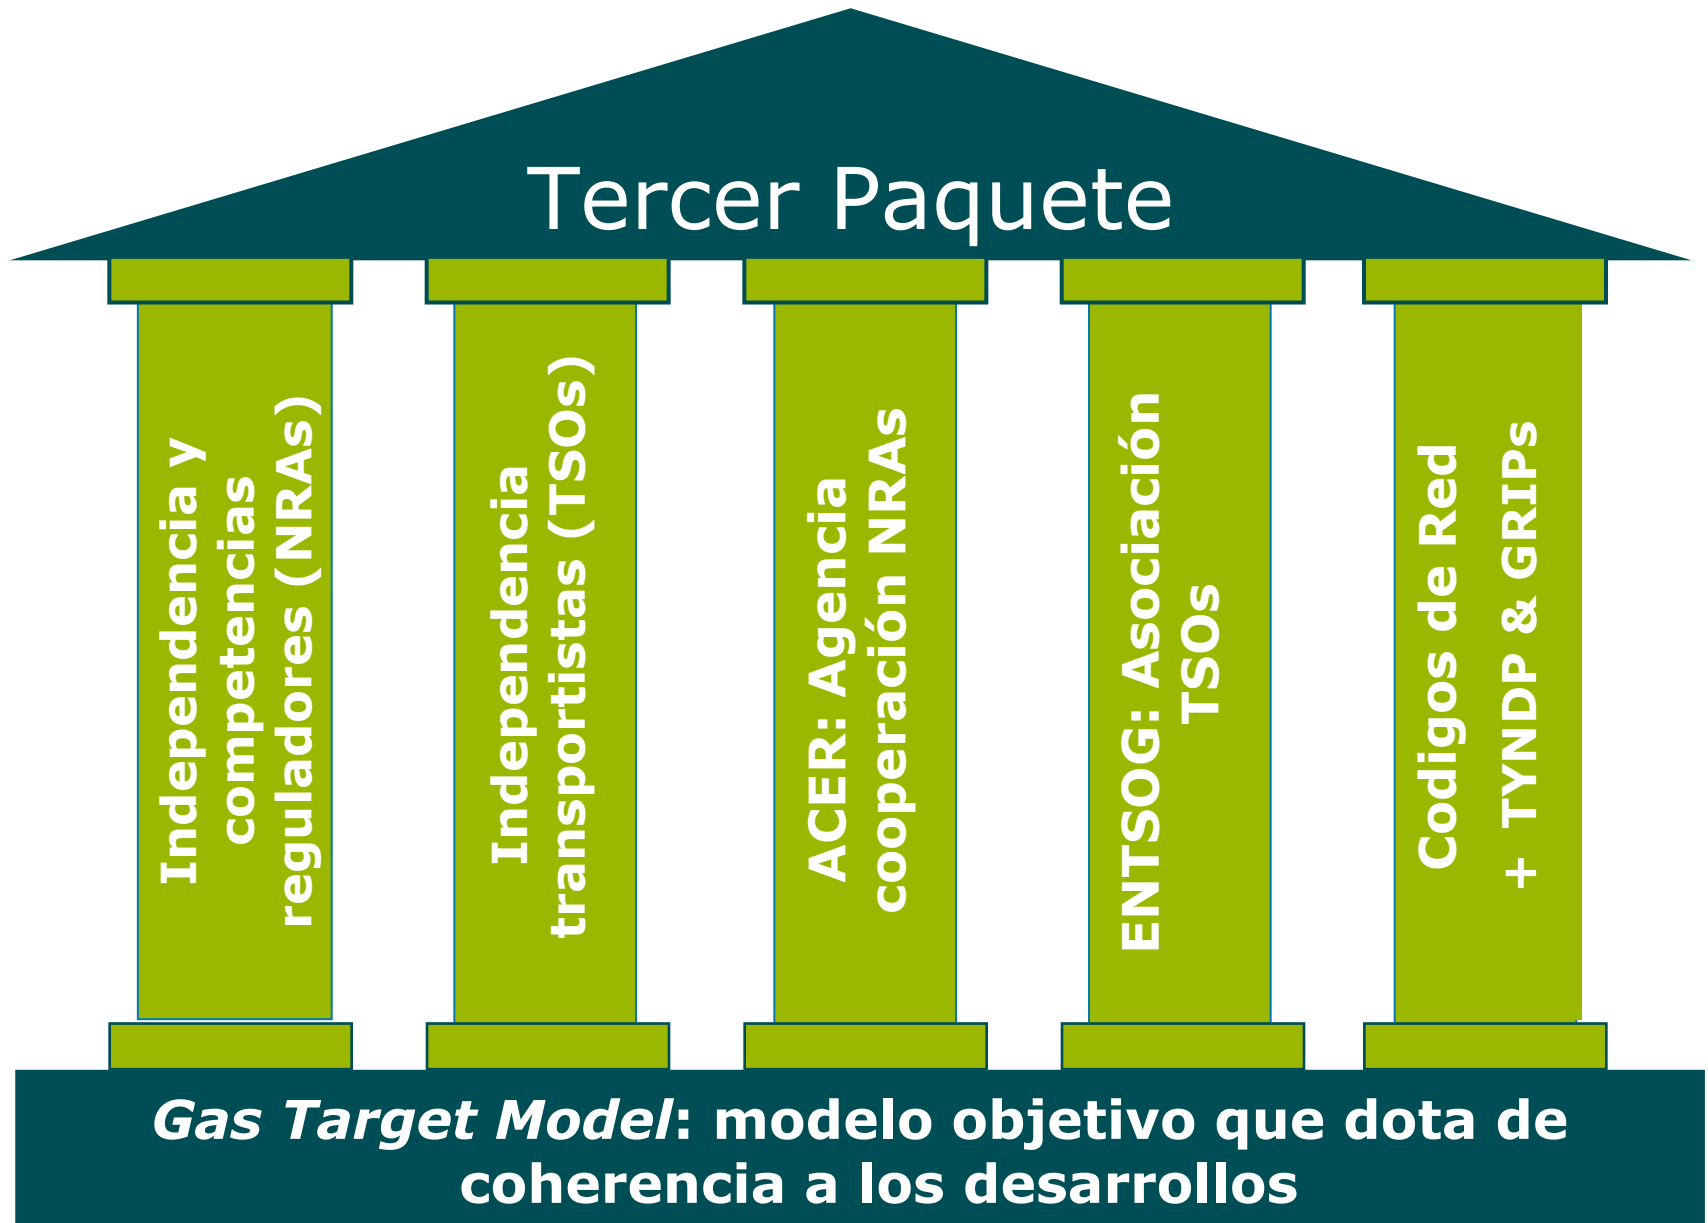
Tercer Paquete

Independencia y competencias reguladores (NRAs)

Independencia transportistas (TSOs)

ACER: Agencia cooperación NRAs

ENTSOG: Asociación TSOs

Codigos de Red + TYNDP & GRIPs

*Gas Target Model*: modelo objetivo que dota de coherencia a los desarrollos